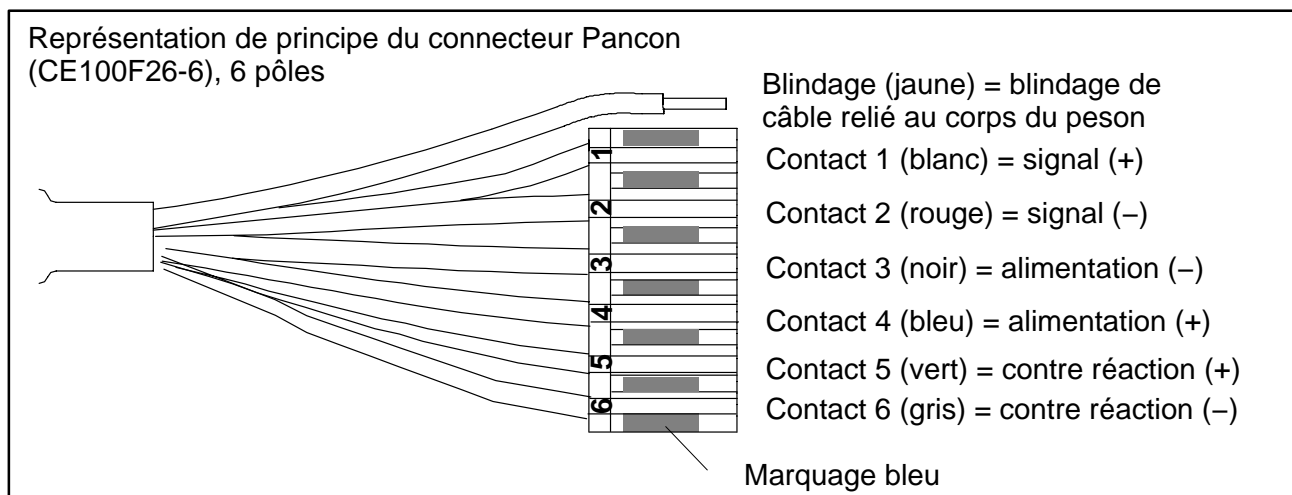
Représentation de principe du connecteur Pancon (CE100F26-6), 6 pôles

Blindage (jaune) = blindage de câble relié au corps du peson

1
2
3
4
5
6

Contact 1 (blanc) = signal (+)
Contact 2 (rouge) = signal (−)
Contact 3 (noir) = alimentation (−)
Contact 4 (bleu) = alimentation (+)
Contact 5 (vert) = contre réaction (+)
Contact 6 (gris) = contre réaction (−)

Marquage bleu